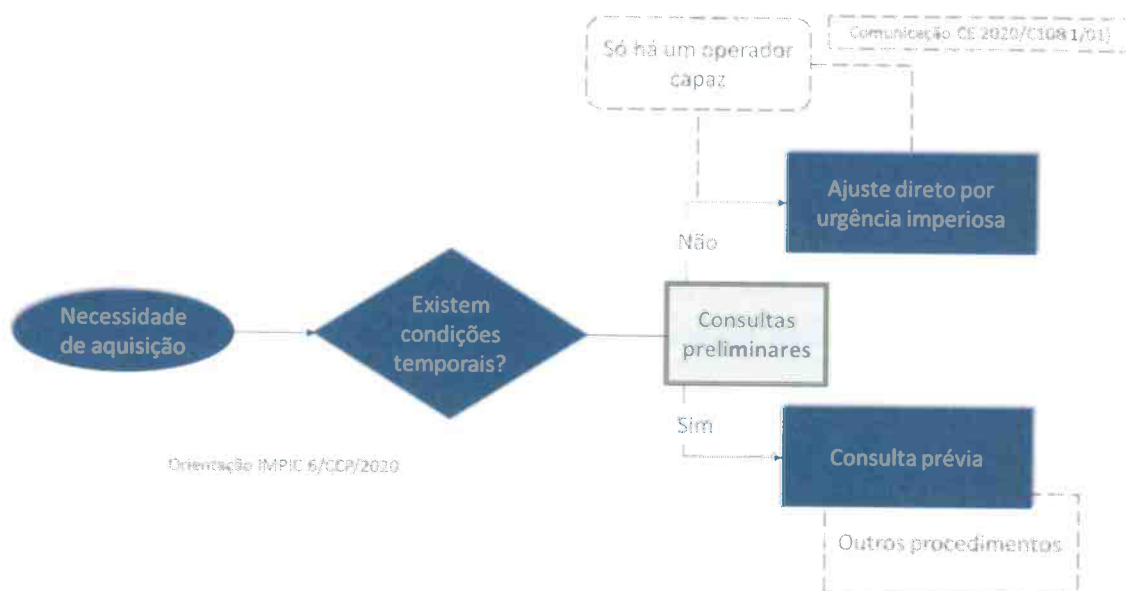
Só há um operador capaz

Comunicação CE 2020/C108 I/01)

Ajuste direto por urgência imperiosa

Não

Necessidade de aquisição

Existem condições temporais?

Consultas preliminares

Sim

Consulta prévia

Orientação IMPIC 6/CCP/2020

Outros procedimentos